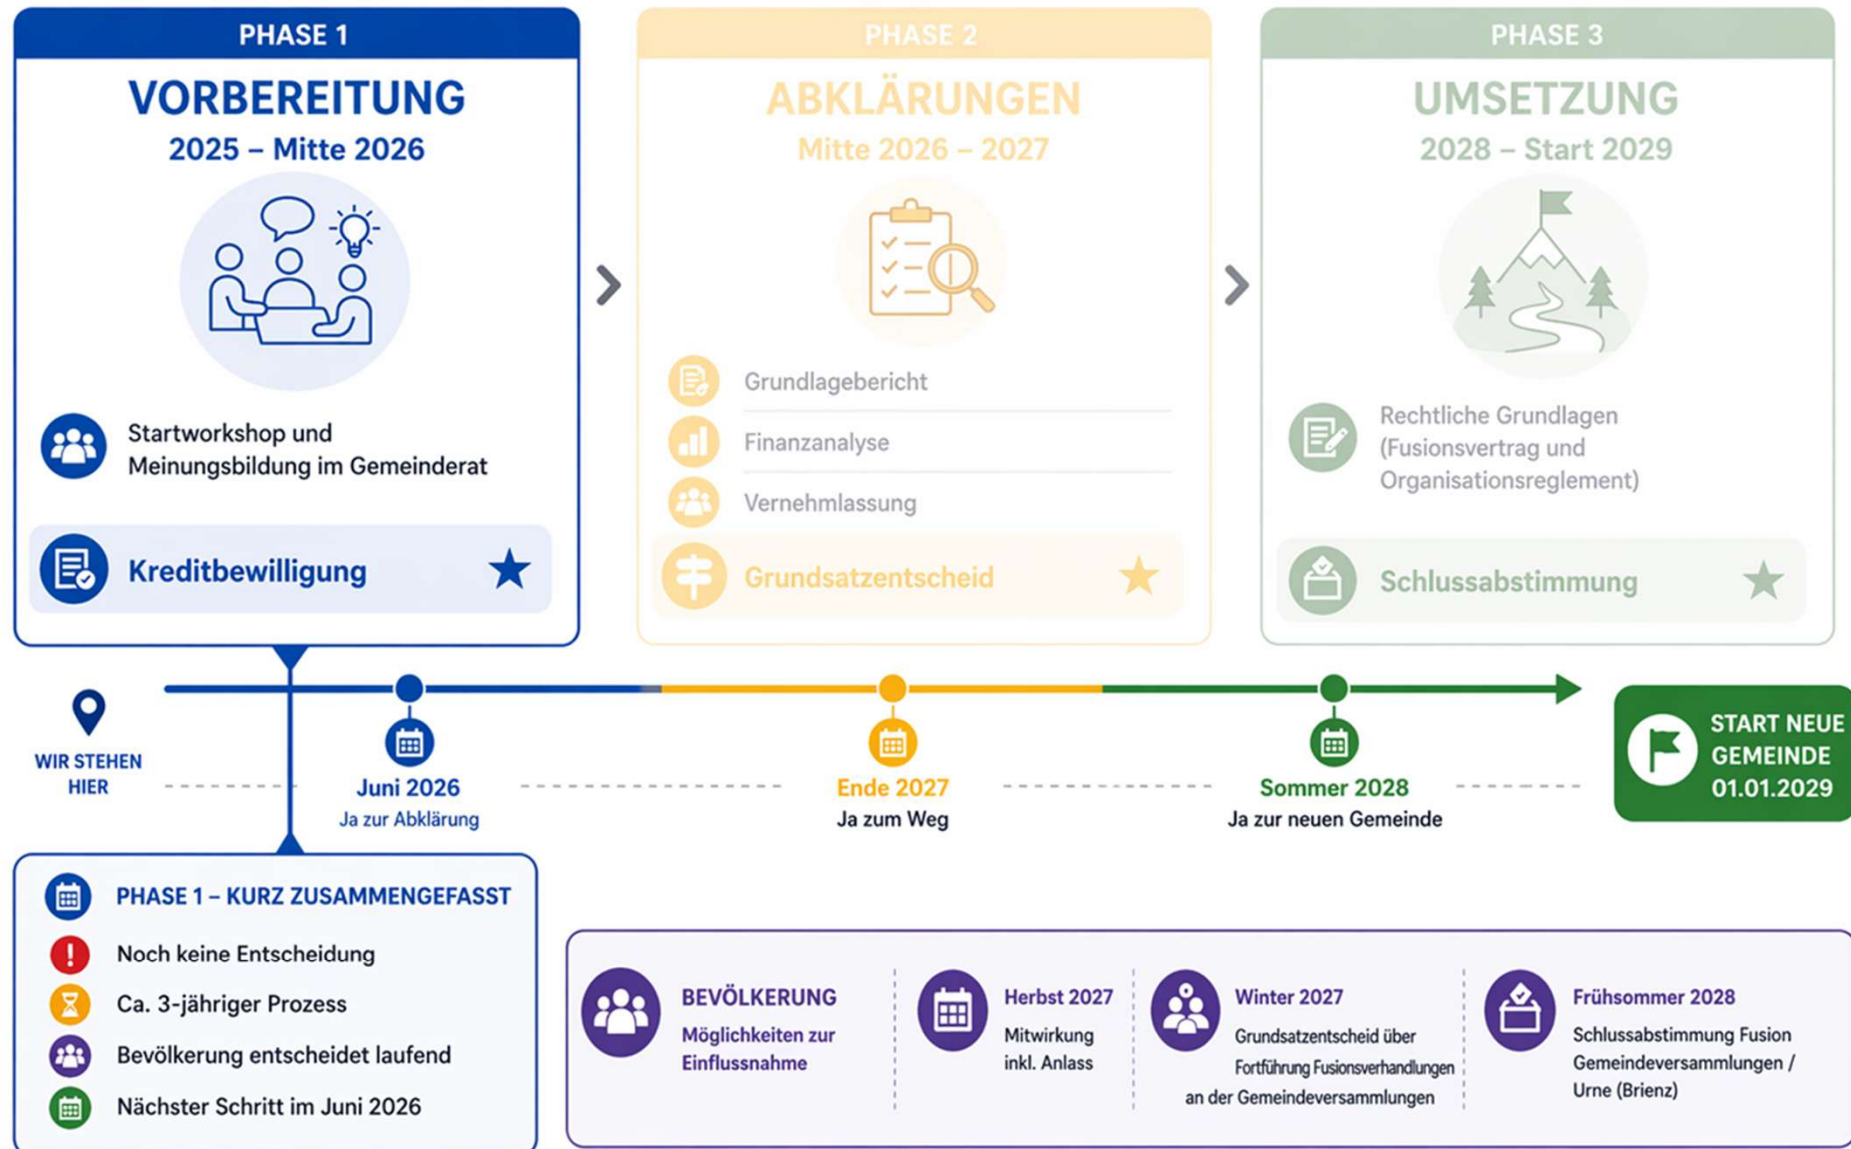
PHASE 1

VORBEREITUNG

2025 – Mitte 2026

Startworkshop und Meinungsbildung im Gemeinderat

Kreditbewilligung

PHASE 2

ABKLÄRUNGEN

Mitte 2026 – 2027

Grundlagebericht

Finanzanalyse

Vernehmlassung

Grundsatzentscheid

PHASE 3

UMSETZUNG

2028 – Start 2029

Rechtliche Grundlagen (Fusionsvertrag und Organisationsreglement)

Schlussabstimmung

WIR STEHEN HIER

Juni 2026
Ja zur Abklärung

Ende 2027
Ja zum Weg

Sommer 2028
Ja zur neuen Gemeinde

START NEUE GEMEINDE 01.01.2029

PHASE 1 – KURZ ZUSAMMENGEFASST

Noch keine Entscheidung

Ca. 3-jähriger Prozess

Bevölkerung entscheidet laufend

Nächster Schritt im Juni 2026

BEVÖLKERUNG
Möglichkeiten zur Einflussnahme

Herbst 2027
Mitwirkung inkl. Anlass

Winter 2027
Grundsatzentscheid über Fortführung Fusionsverhandlungen an der Gemeindeversammlungen

Frühsommer 2028
Schlussabstimmung Fusion Gemeindeversammlungen / Urne (Brienz)